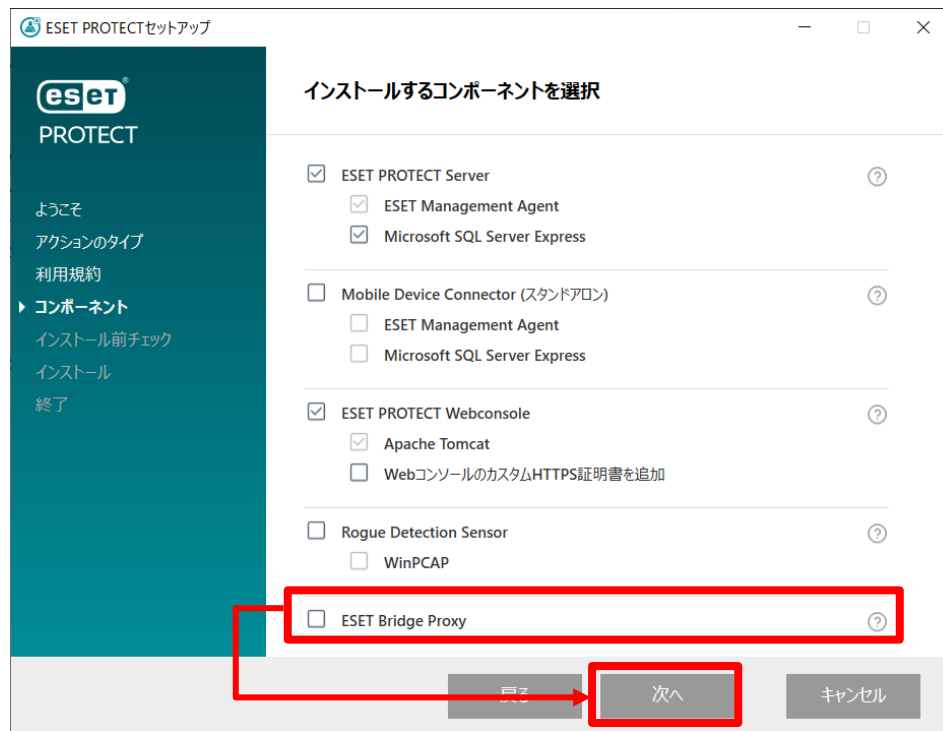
ESET PROTECTセットアップ

eset PROTECT

ようこそ
アクションのタイプ
利用規約
コンポーネント
インストール前チェック
インストール
終了

インストールするコンポーネントを選択

ESET PROTECT Server
ESET Management Agent
Microsoft SQL Server Express

Mobile Device Connector (スタンドアロン)
ESET Management Agent
Microsoft SQL Server Express

ESET PROTECT Webconsole
Apache Tomcat
Webコンソールのカスタム HTTPS証明書を追加

Rogue Detection Sensor
WinPCAP

ESET Bridge Proxy

戻る
次へ
キャンセル